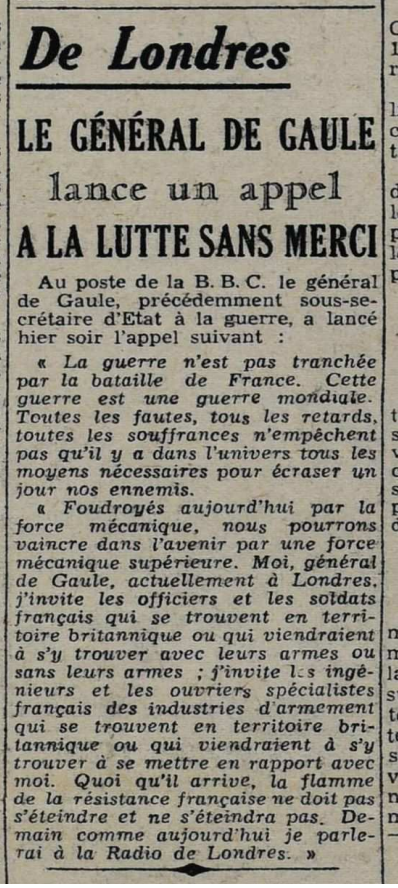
De Londres

LE GÉNÉRAL DE GAULE lance un appel A LA LUTTE SANS MERCI

Au poste de la B. B. C. le général de Gaule, précédemment sous-secrétaire d'Etat à la guerre, a lancé hier soir l'appel suivant :

« La guerre n'est pas tranchée par la bataille de France. Cette guerre est une guerre mondiale. Toutes les fautes, tous les retards, toutes les souffrances n'empêchent pas qu'il y a dans l'univers tous les moyens nécessaires pour écraser un jour nos ennemis.

« Foudroyés aujourd'hui par la force mécanique, nous pourrons vaincre dans l'avenir par une force mécanique supérieure. Moi, général de Gaule, actuellement à Londres, j'invite les officiers et les soldats français qui se trouvent en territoire britannique ou qui viendraient à s'y trouver avec leurs armes ou sans leurs armes ; j'invite les ingénieurs et les ouvriers spécialistes français des industries d'armement qui se trouvent en territoire britannique ou qui viendraient à s'y trouver à se mettre en rapport avec moi. Quoi qu'il arrive, la flamme de la résistance française ne doit pas s'éteindre et ne s'éteindra pas. Demain comme aujourd'hui je parlerai à la Radio de Londres. »